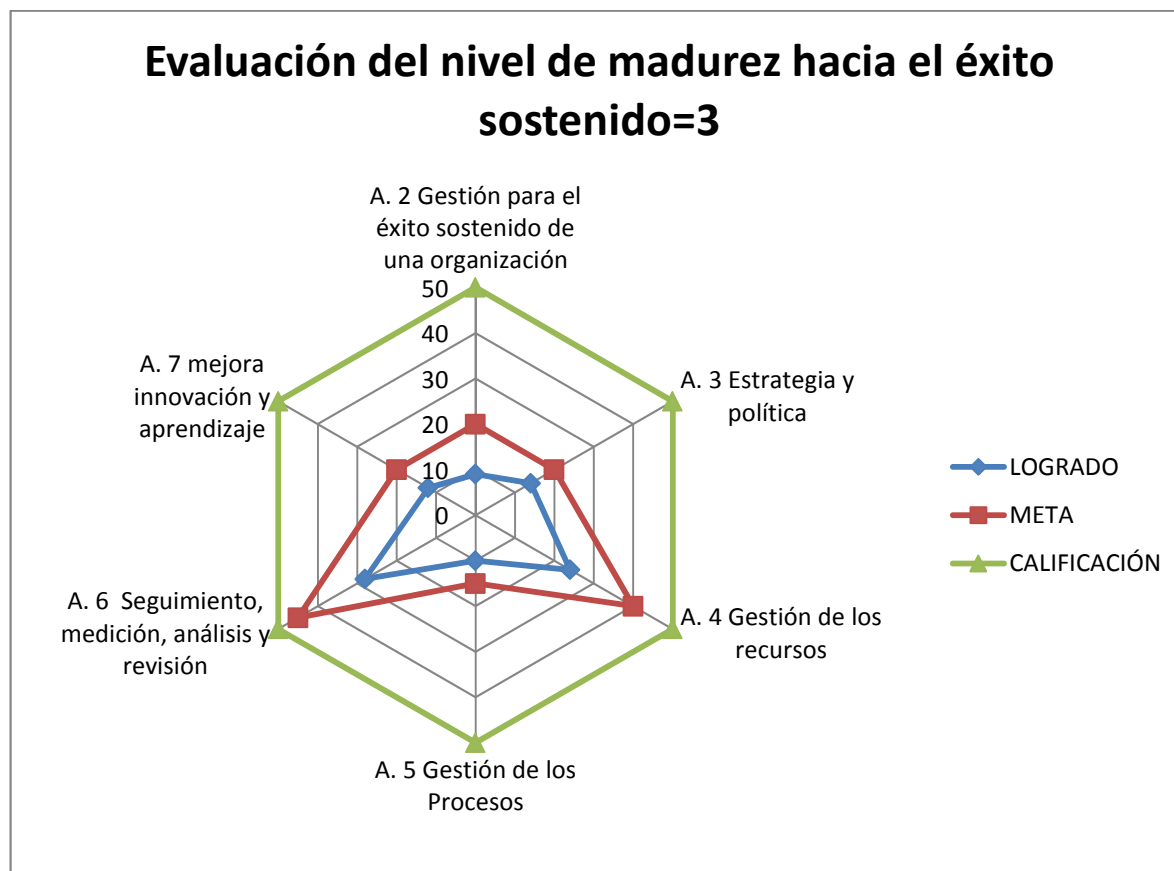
Evaluación del nivel de madurez hacia el éxito sostenido=3

A. 2 Gestión para el éxito sostenido de una organización

50
40
30
20
10
0

A. 3 Estrategia y política

A. 4 Gestión de los recursos

A. 5 Gestión de los Procesos

A. 6 Seguimiento, medición, análisis y revisión

A. 7 mejora innovación y aprendizaje

LOGRADO
META
CALIFICACIÓN